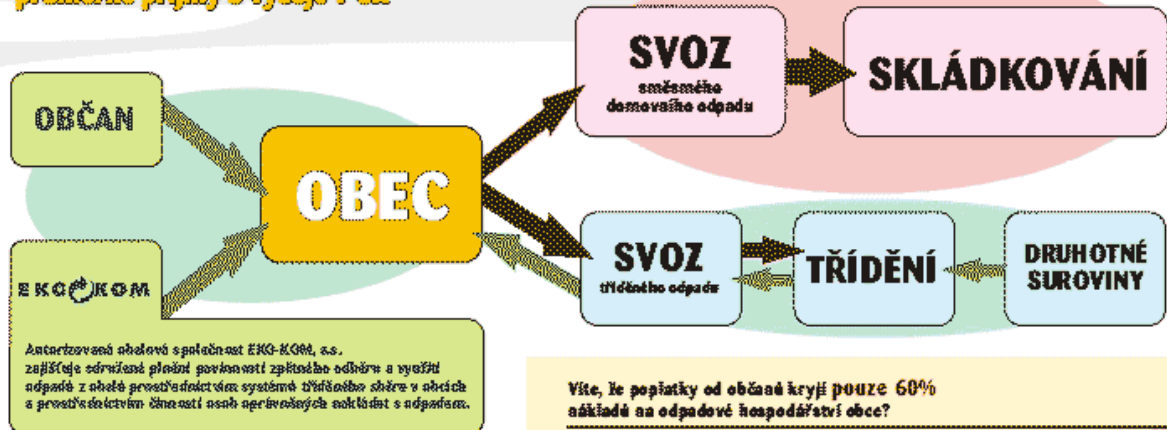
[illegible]

OBČAN

EKO-KOM

Autorizovaná obalová společnost EKO-KOM, a.s. zajišťuje odvržené plnění povinnosti zpětného odběru a využití odpadů z obalů prostřednictvím systému tříděného sběru v obcích a prostřednictvím činnosti osob oprávněných nakládat s odpadem.

OBEC

SVOZ
směsného domovního odpadu

SKLÁDKOVÁNÍ

SVOZ
tříděného odpadu

TŘÍDĚNÍ

DRUHOTNÉ SUROVINY

Víte, že poplatky od občanů kryjí pouze 60% nákladů na odpadové hospodářství obce?